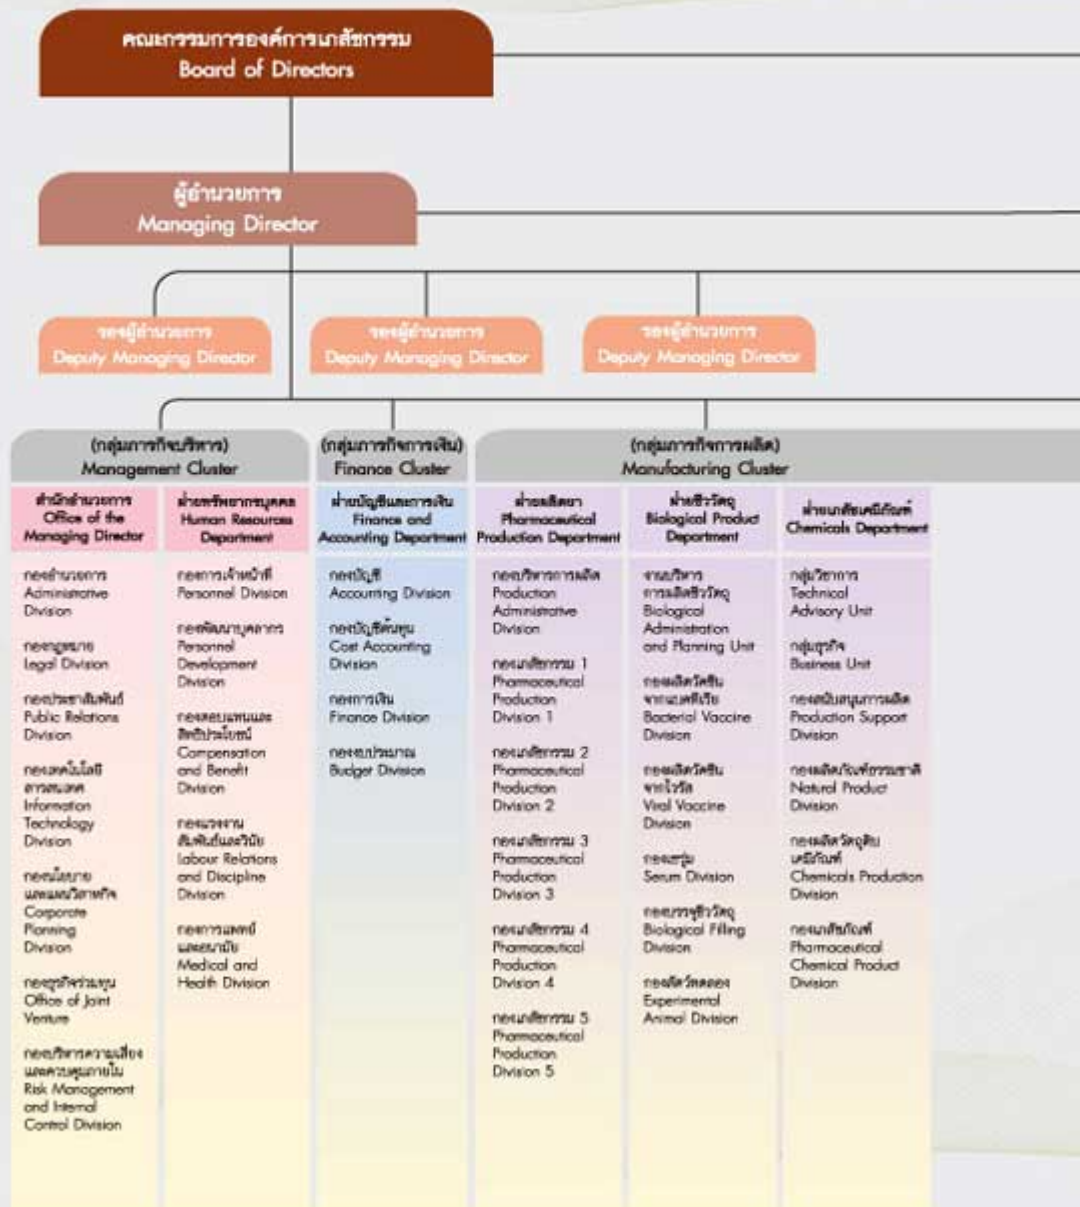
คณะกรรมการองค์การเภสัชกรรม
Board of Directors

ผู้อำนวยการ
Managing Director

รองผู้อำนวยการ
Deputy Managing Director

รองผู้อำนวยการ
Deputy Managing Director

รองผู้อำนวยการ
Deputy Managing Director

(กลุ่มภารกิจบริหาร)
Management Cluster

สำนักอำนวยการ
Office of the Managing Director

กองอำนวยการ
Administrative Division

กองกฎหมาย
Legal Division

กองประชาสัมพันธ์
Public Relations Division

กองเทคโนโลยีสารสนเทศ
Information Technology Division

กองนโยบายและแผนวิสาหกิจ
Corporate Planning Division

กองธุรกิจร่วมทุน
Office of Joint Venture

กองบริหารความเสี่ยงและควบคุมภายใน
Risk Management and Internal Control Division

ฝ่ายทรัพยากรบุคคล
Human Resources Department

กองการเจ้าหน้าที่
Personnel Division

กองพัฒนาบุคลากร
Personnel Development Division

กองตอบแทนและสิทธิประโยชน์
Compensation and Benefit Division

กองแรงงานสัมพันธ์และวินัย
Labour Relations and Discipline Division

กองการแพทย์และอนามัย
Medical and Health Division

(กลุ่มภารกิจการเงิน)
Finance Cluster

ฝ่ายบัญชีและการเงิน
Finance and Accounting Department

กองบัญชี
Accounting Division

กองบัญชีต้นทุน
Cost Accounting Division

กองการเงิน
Finance Division

กองงบประมาณ
Budget Division

(กลุ่มภารกิจการผลิต)
Manufacturing Cluster

ฝ่ายผลิตยา
Pharmaceutical Production Department

กองบริหารการผลิต
Production Administrative Division

กองเภสัชกรรม 1
Pharmaceutical Production Division 1

กองเภสัชกรรม 2
Pharmaceutical Production Division 2

กองเภสัชกรรม 3
Pharmaceutical Production Division 3

กองเภสัชกรรม 4
Pharmaceutical Production Division 4

กองเภสัชกรรม 5
Pharmaceutical Production Division 5

ฝ่ายชีววัตถุ
Biological Product Department

งานบริหารการผลิตชีววัตถุ
Biological Administration and Planning Unit

กองผลิตวัคซีนจากแบคทีเรีย
Bacterial Vaccine Division

กองผลิตวัคซีนจากไวรัส
Viral Vaccine Division

กองเซรุ่ม
Serum Division

กองบรรจุชีววัตถุ
Biological Filling Division

กองสัตว์ทดลอง
Experimental Animal Division

ฝ่ายผลิตภัณฑ์เคมีภัณฑ์
Chemicals Department

กลุ่มวิชาการ
Technical Advisory Unit

กลุ่มธุรกิจ
Business Unit

กองสนับสนุนการผลิต
Production Support Division

กองผลิตภัณฑ์ธรรมชาติ
Natural Product Division

กองผลิตวัตถุดิบเคมีภัณฑ์
Chemicals Production Division

กองเภสัชภัณฑ์
Pharmaceutical Chemical Product Division